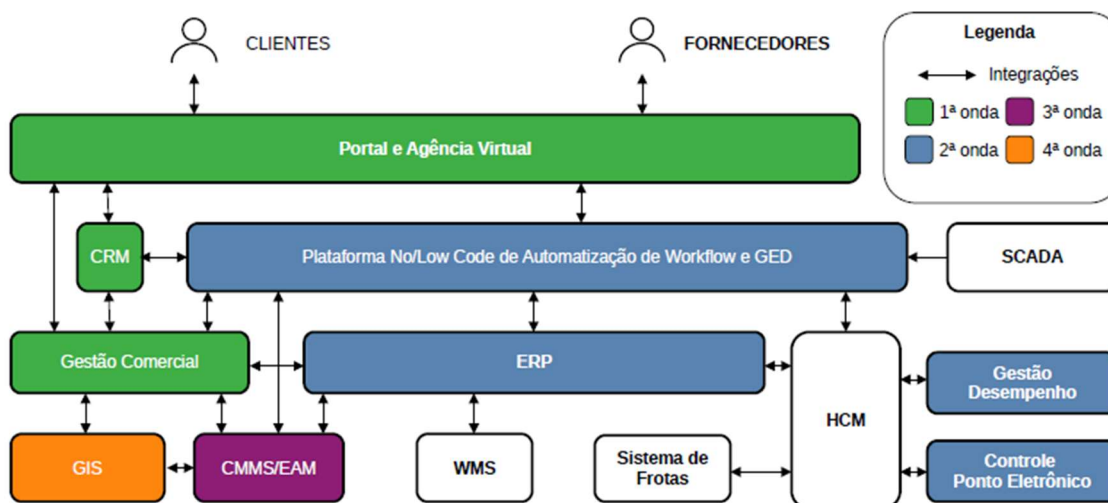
CLIENTES

FORNECEDORES

Legenda

Integrações

1ª onda

3ª onda

2ª onda

4ª onda

Portal e Agência Virtual

CRM

Plataforma No/Low Code de Automatização de Workflow e GED

SCADA

Gestão Comercial

ERP

HCM

Gestão Desempenho

GIS

CMMS/EAM

WMS

Sistema de Frotas

Controle Ponto Eletrônico